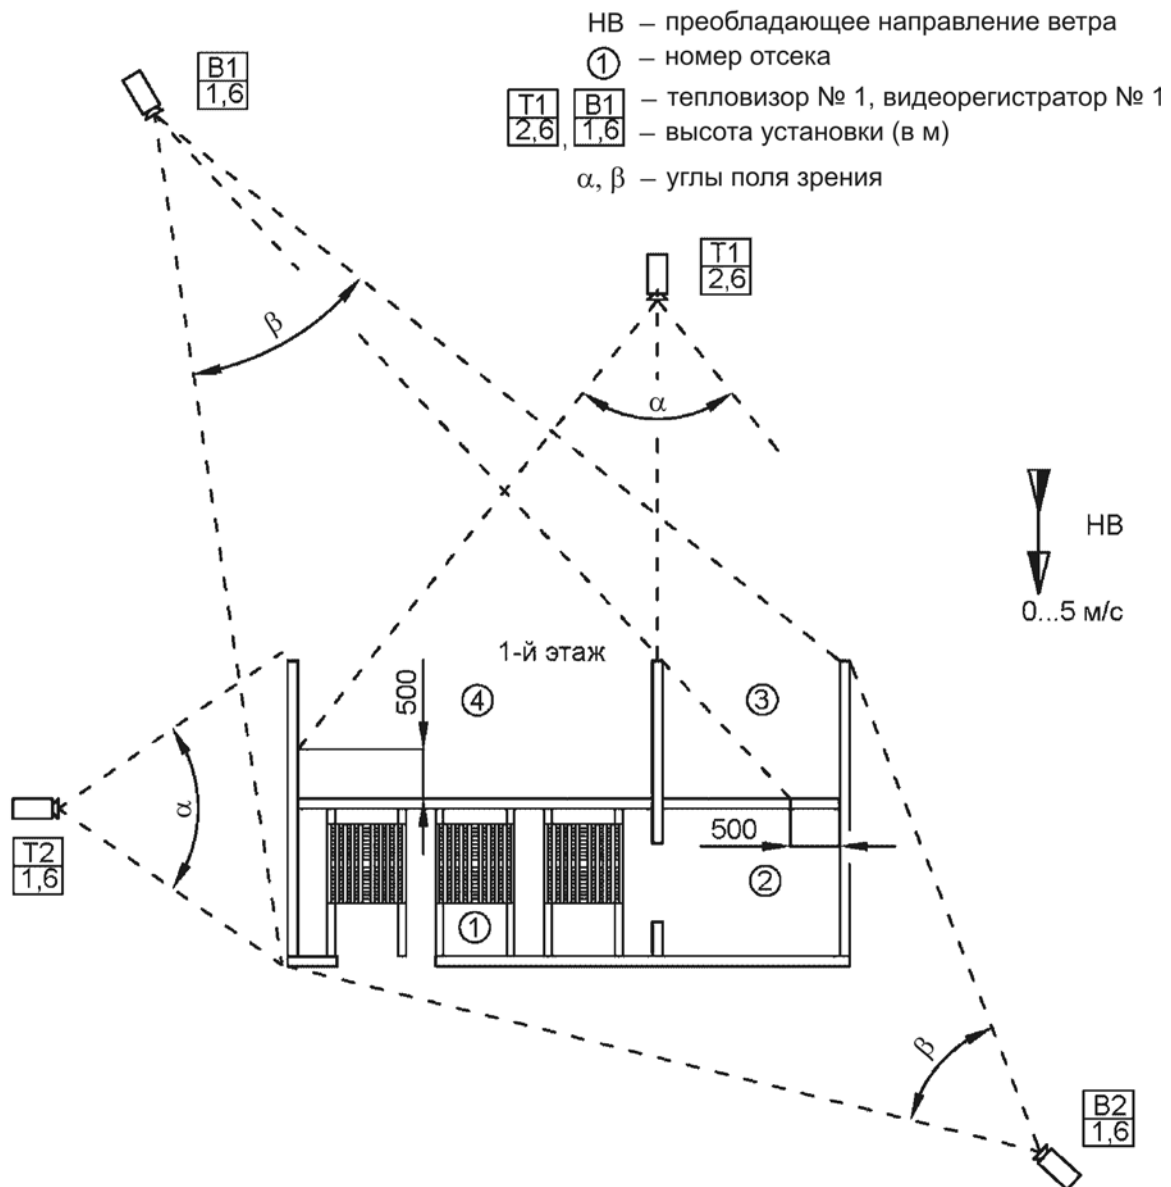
НВ – преобладающее направление ветра
① – номер отсека
Т1 2,6, В1 1,6 – тепловизор № 1, видеорегистратор № 1 – высота установки (в м)
$\alpha, \beta$ – углы поля зрения

В1
1,6

Т1
2,6

$\beta$

$\alpha$

НВ

0...5 м/с

1-й этаж

500

④

③

$\alpha$

Т2
1,6

500

②

①

$\beta$

В2
1,6